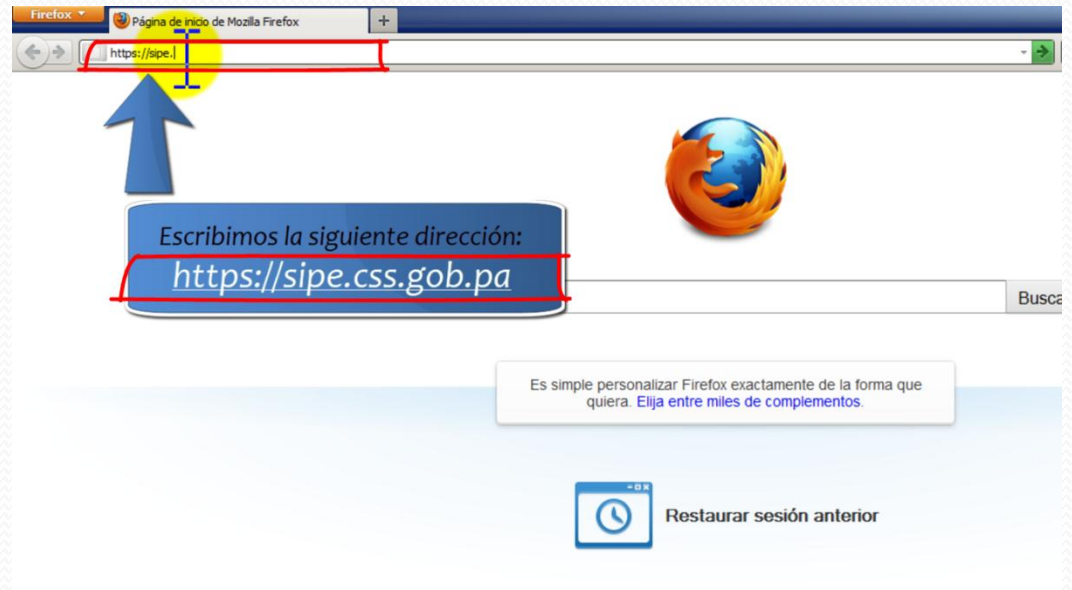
Firefox

Página de inicio de Mozilla Firefox

+

https://sipe.

Escribimos la siguiente dirección:
https://sipe.css.gob.pa

Busca

Es simple personalizar Firefox exactamente de la forma que quiera. Elija entre miles de complementos.

Restaurar sesión anterior